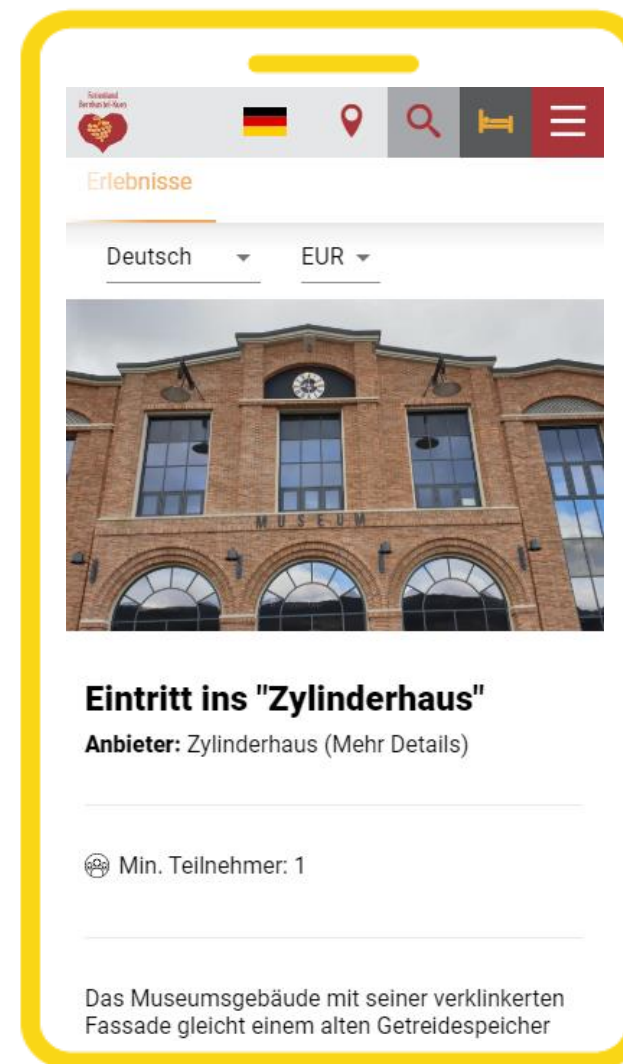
Ferienland Bernkastel-Kues

Erlebnisse

Deutsch

EUR

MUSEUM

Eintritt ins "Zylinderhaus"

**Anbieter:** Zylinderhaus (Mehr Details)

Min. Teilnehmer: 1

Das Museumsgebäude mit seiner verklinkerten Fassade gleicht einem alten Getreidespeicher